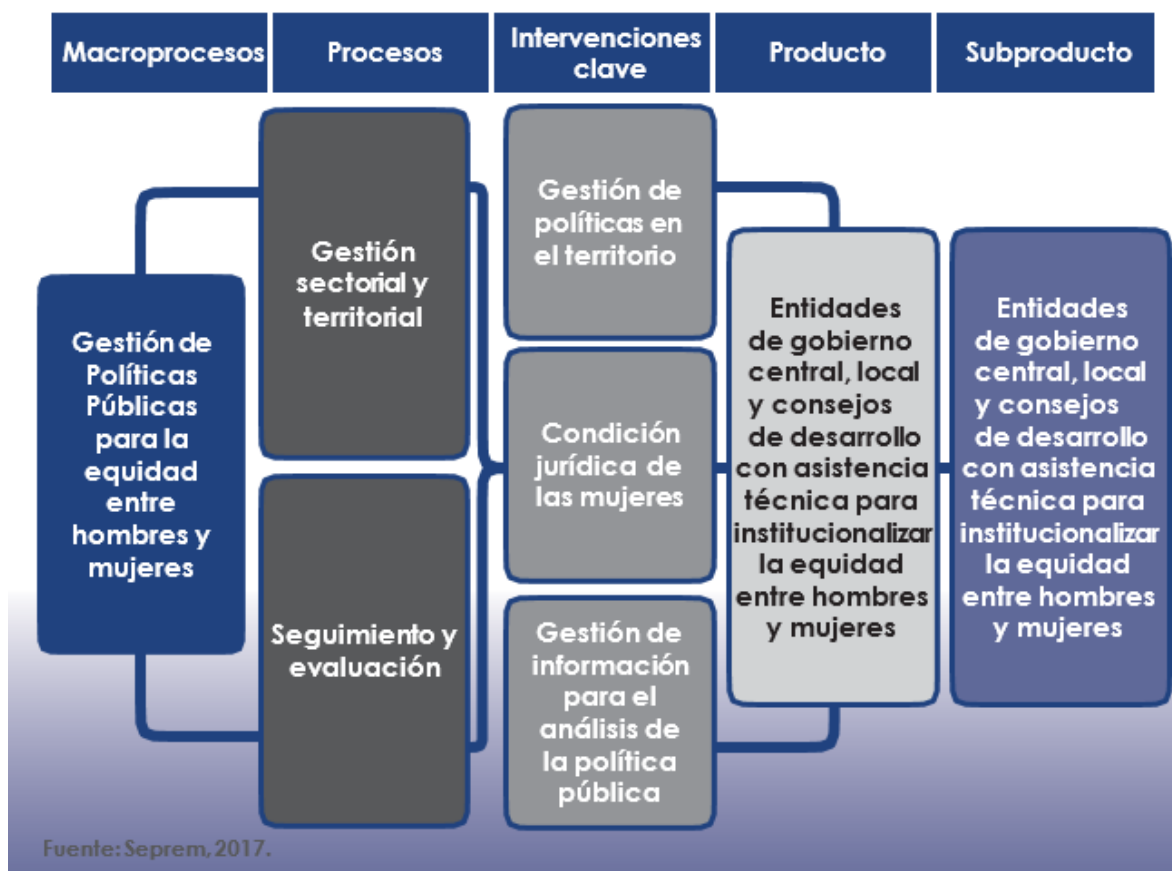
Macroprocesos

Procesos

Intervenciones clave

Producto

Subproducto

Gestión de Políticas Públicas para la equidad entre hombres y mujeres

Gestión sectorial y territorial

Seguimiento y evaluación

Gestión de políticas en el territorio

Condición jurídica de las mujeres

Gestión de información para el análisis de la política pública

Entidades de gobierno central, local y consejos de desarrollo con asistencia técnica para institucionalizar la equidad entre hombres y mujeres

Entidades de gobierno central, local y consejos de desarrollo con asistencia técnica para institucionalizar la equidad entre hombres y mujeres

Fuente: Seprem, 2017.